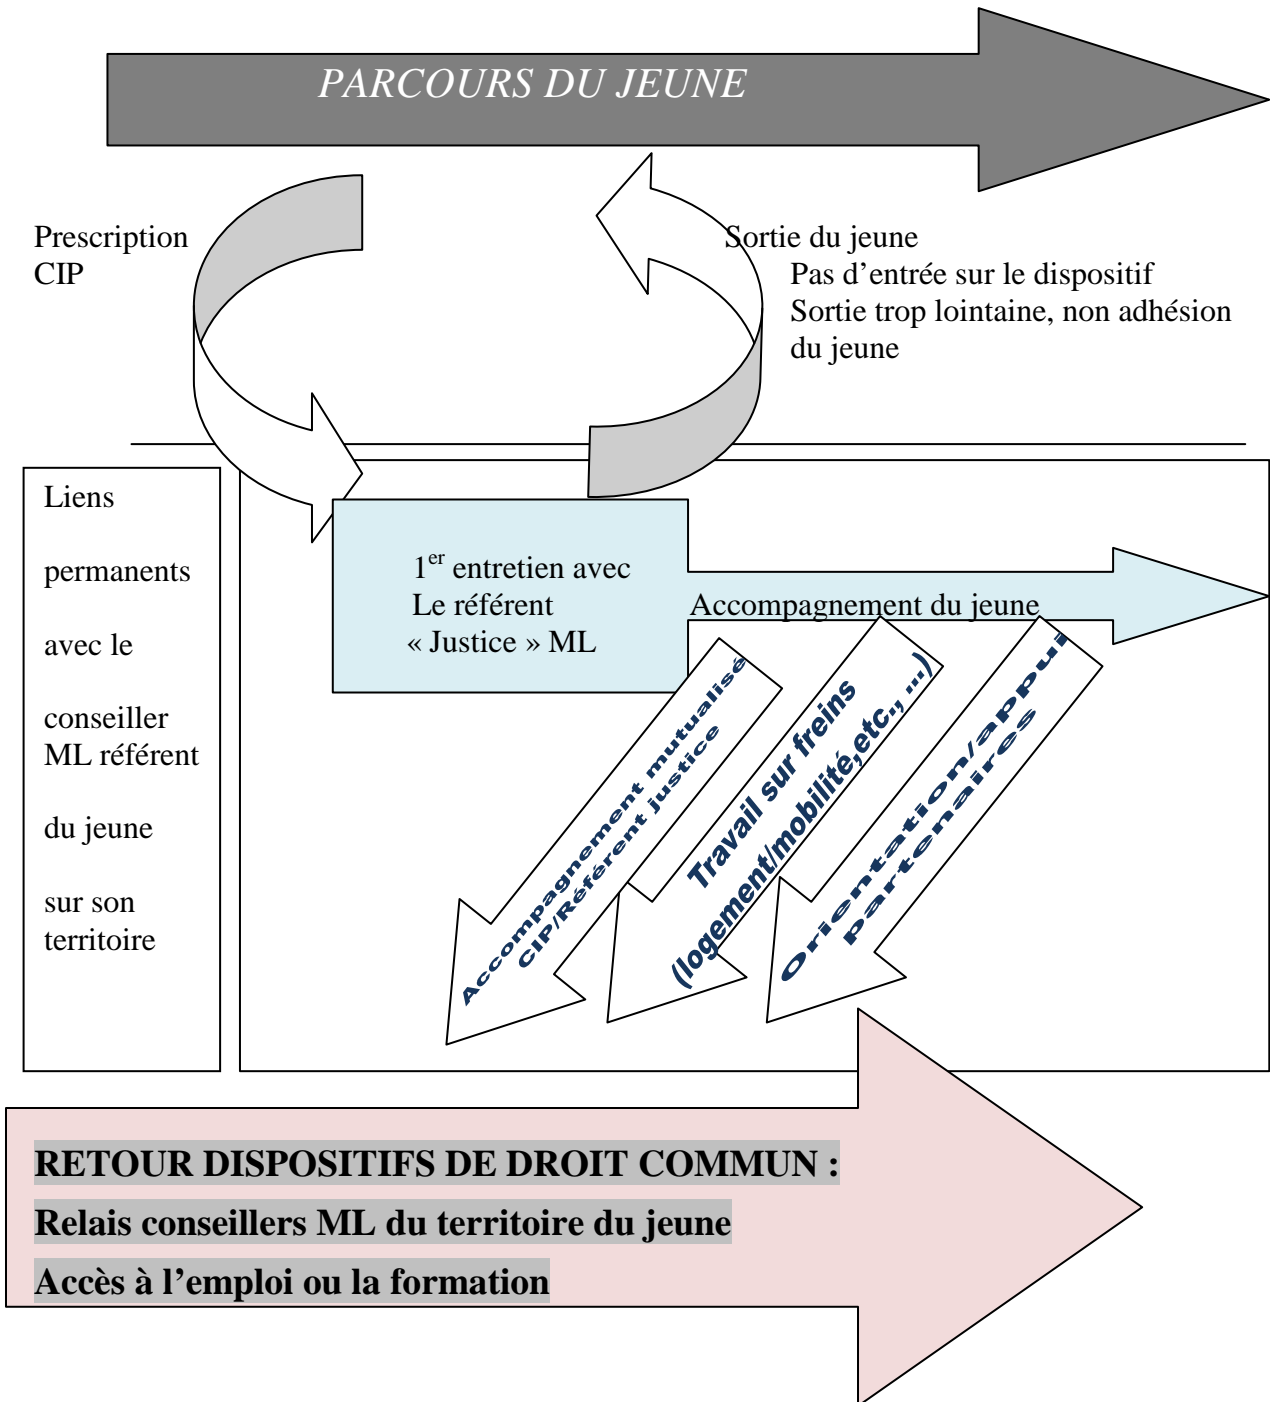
PARCOURS DU JEUNE

Prescription CIP

Sortie du jeune
Pas d’entrée sur le dispositif
Sortie trop lointaine, non adhésion du jeune

Liens

permanents

avec le

conseiller ML référent

du jeune

sur son territoire

$1^{er}$ entretien avec Le référent « Justice » ML

Accompagnement du jeune

Accompagnement mutualisé CIP/Référent justice

Travail sur freins (logement/mobilité,etc., ...)

Orientation/appui partenaires

RETOUR DISPOSITIFS DE DROIT COMMUN :
Relais conseillers ML du territoire du jeune
Accès à l’emploi ou la formation